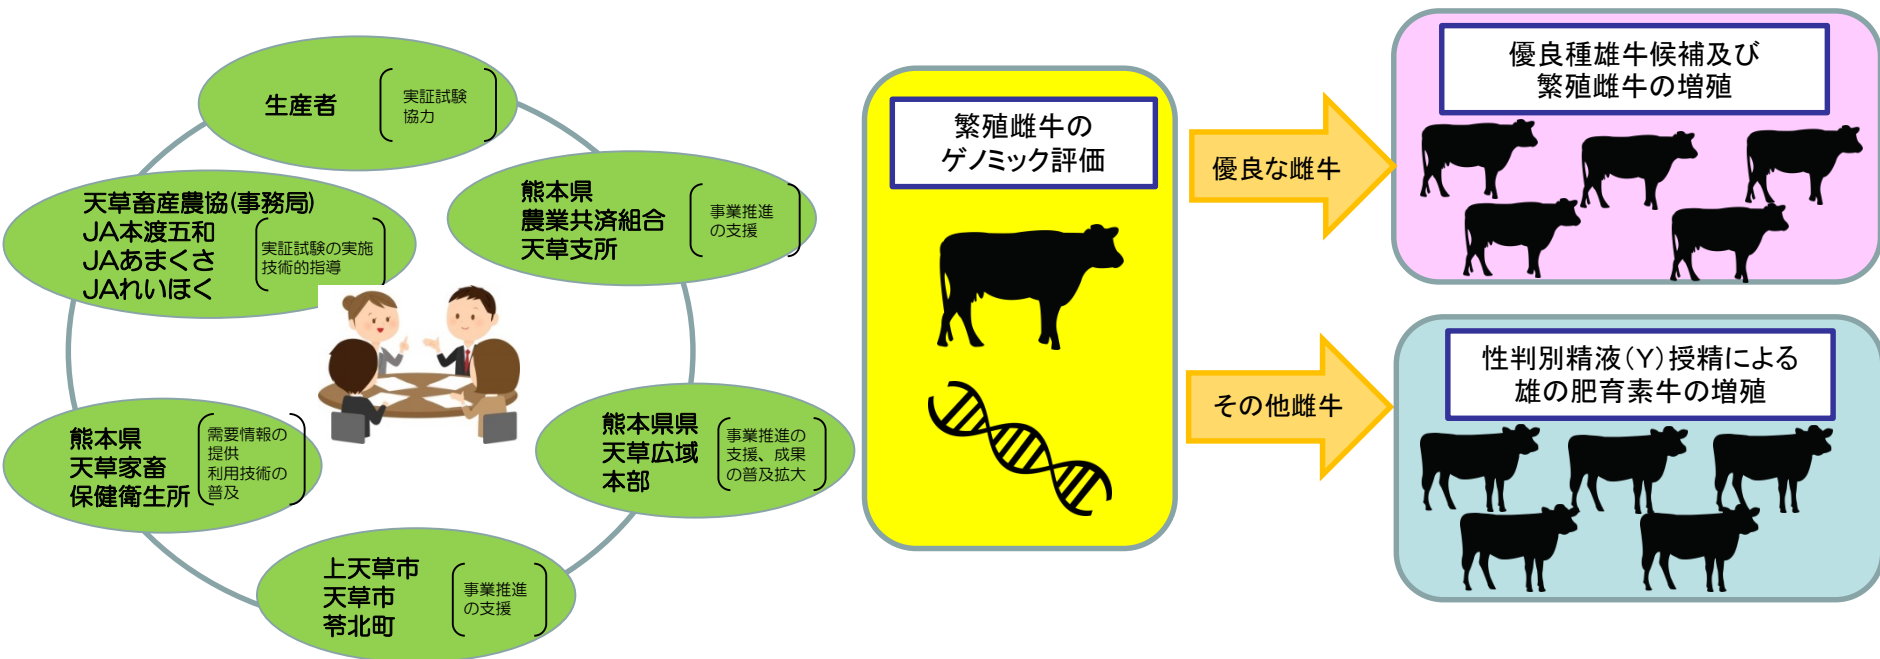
生産者
実証試験協力

天草畜産農協(事務局)
JA本渡五和
JAあまくさ
JAれいほく
実証試験の実施
技術的指導

熊本県
農業共済組合
天草支所
事業推進の支援

熊本県
天草家畜
保健衛生所
需要情報の提供
利用技術の普及

熊本県県
天草広域
本部
事業推進の支援、成果の普及拡大

上天草市
天草市
苓北町
事業推進の支援

繁殖雌牛の
ゲノミック評価

優良な雌牛

その他雌牛

優良種雄牛候補及び
繁殖雌牛の増殖

性判別精液(Y)授精による
雄の肥育素牛の増殖